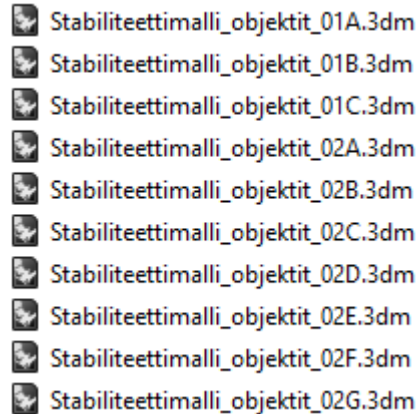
Stabiliteettimalli_objektit_01A.3dm
Stabiliteettimalli_objektit_01B.3dm
Stabiliteettimalli_objektit_01C.3dm
Stabiliteettimalli_objektit_02A.3dm
Stabiliteettimalli_objektit_02B.3dm
Stabiliteettimalli_objektit_02C.3dm
Stabiliteettimalli_objektit_02D.3dm
Stabiliteettimalli_objektit_02E.3dm
Stabiliteettimalli_objektit_02F.3dm
Stabiliteettimalli_objektit_02G.3dm